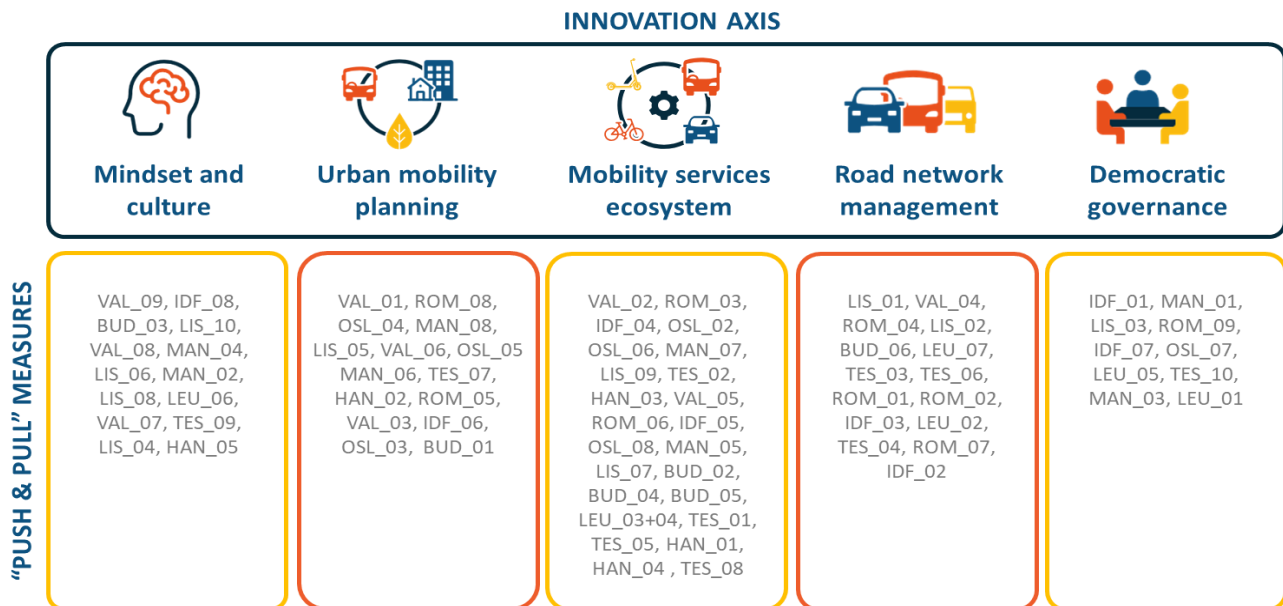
INNOVATION AXIS

Mindset and culture

Urban mobility planning

Mobility services ecosystem

Road network management

Democratic governance

"PUSH & PULL" MEASURES

VAL_09, IDF_08, BUD_03, LIS_10, VAL_08, MAN_04, LIS_06, MAN_02, LIS_08, LEU_06, VAL_07, TES_09, LIS_04, HAN_05

VAL_01, ROM_08, OSL_04, MAN_08, LIS_05, VAL_06, OSL_05 MAN_06, TES_07, HAN_02, ROM_05, VAL_03, IDF_06, OSL_03, BUD_01

VAL_02, ROM_03, IDF_04, OSL_02, OSL_06, MAN_07, LIS_09, TES_02, HAN_03, VAL_05, ROM_06, IDF_05, OSL_08, MAN_05, LIS_07, BUD_02, BUD_04, BUD_05, LEU_03+04, TES_01, TES_05, HAN_01, HAN_04 , TES_08

LIS_01, VAL_04, ROM_04, LIS_02, BUD_06, LEU_07, TES_03, TES_06, ROM_01, ROM_02, IDF_03, LEU_02, TES_04, ROM_07, IDF_02

IDF_01, MAN_01, LIS_03, ROM_09, IDF_07, OSL_07, LEU_05, TES_10, MAN_03, LEU_01